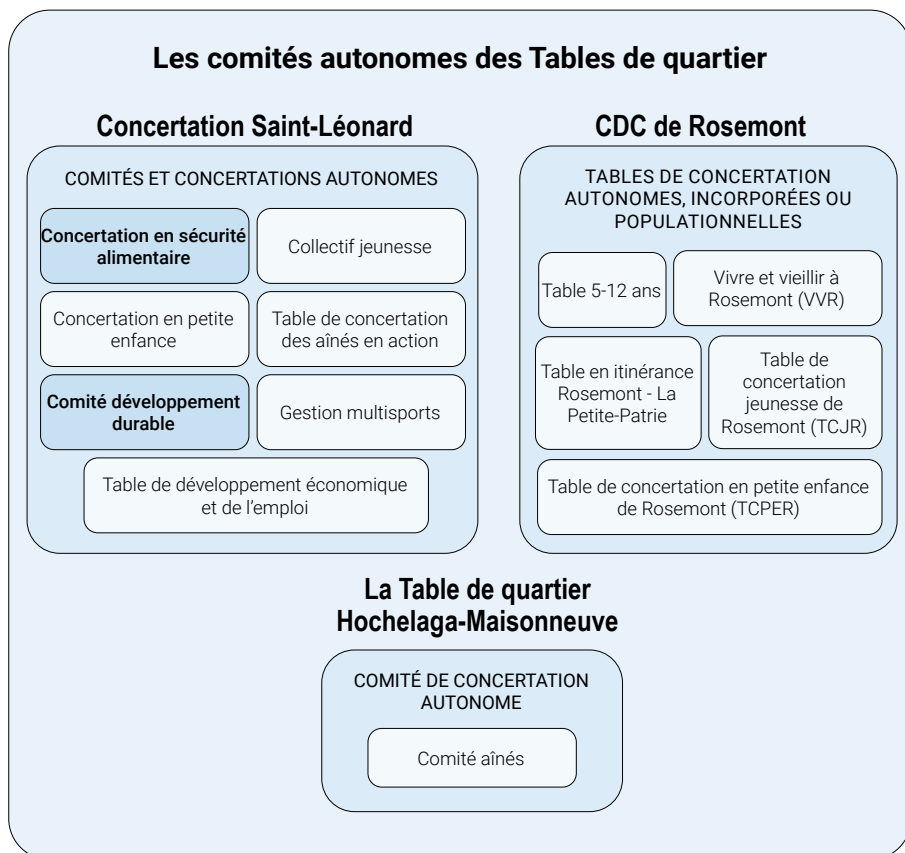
Les comités autonomes des Tables de quartier

Concertation Saint-Léonard

COMITÉS ET CONCERTATIONS AUTONOMES

Concertation en sécurité alimentaire

Collectif jeunesse

Concertation en petite enfance

Table de concertation des aînés en action

Comité développement durable

Gestion multisports

Table de développement économique et de l'emploi

CDC de Rosemont

TABLES DE CONCERTATION AUTONOMES, INCORPORÉES OU POPULATIONNELLES

Table 5-12 ans

Vivre et vieillir à Rosemont (VVR)

Table en itinérance Rosemont - La Petite-Patrie

Table de concertation jeunesse de Rosemont (TCJR)

Table de concertation en petite enfance de Rosemont (TCPER)

La Table de quartier Hochelaga-Maisonneuve

COMITÉ DE CONCERTATION AUTONOME

Comité aînés